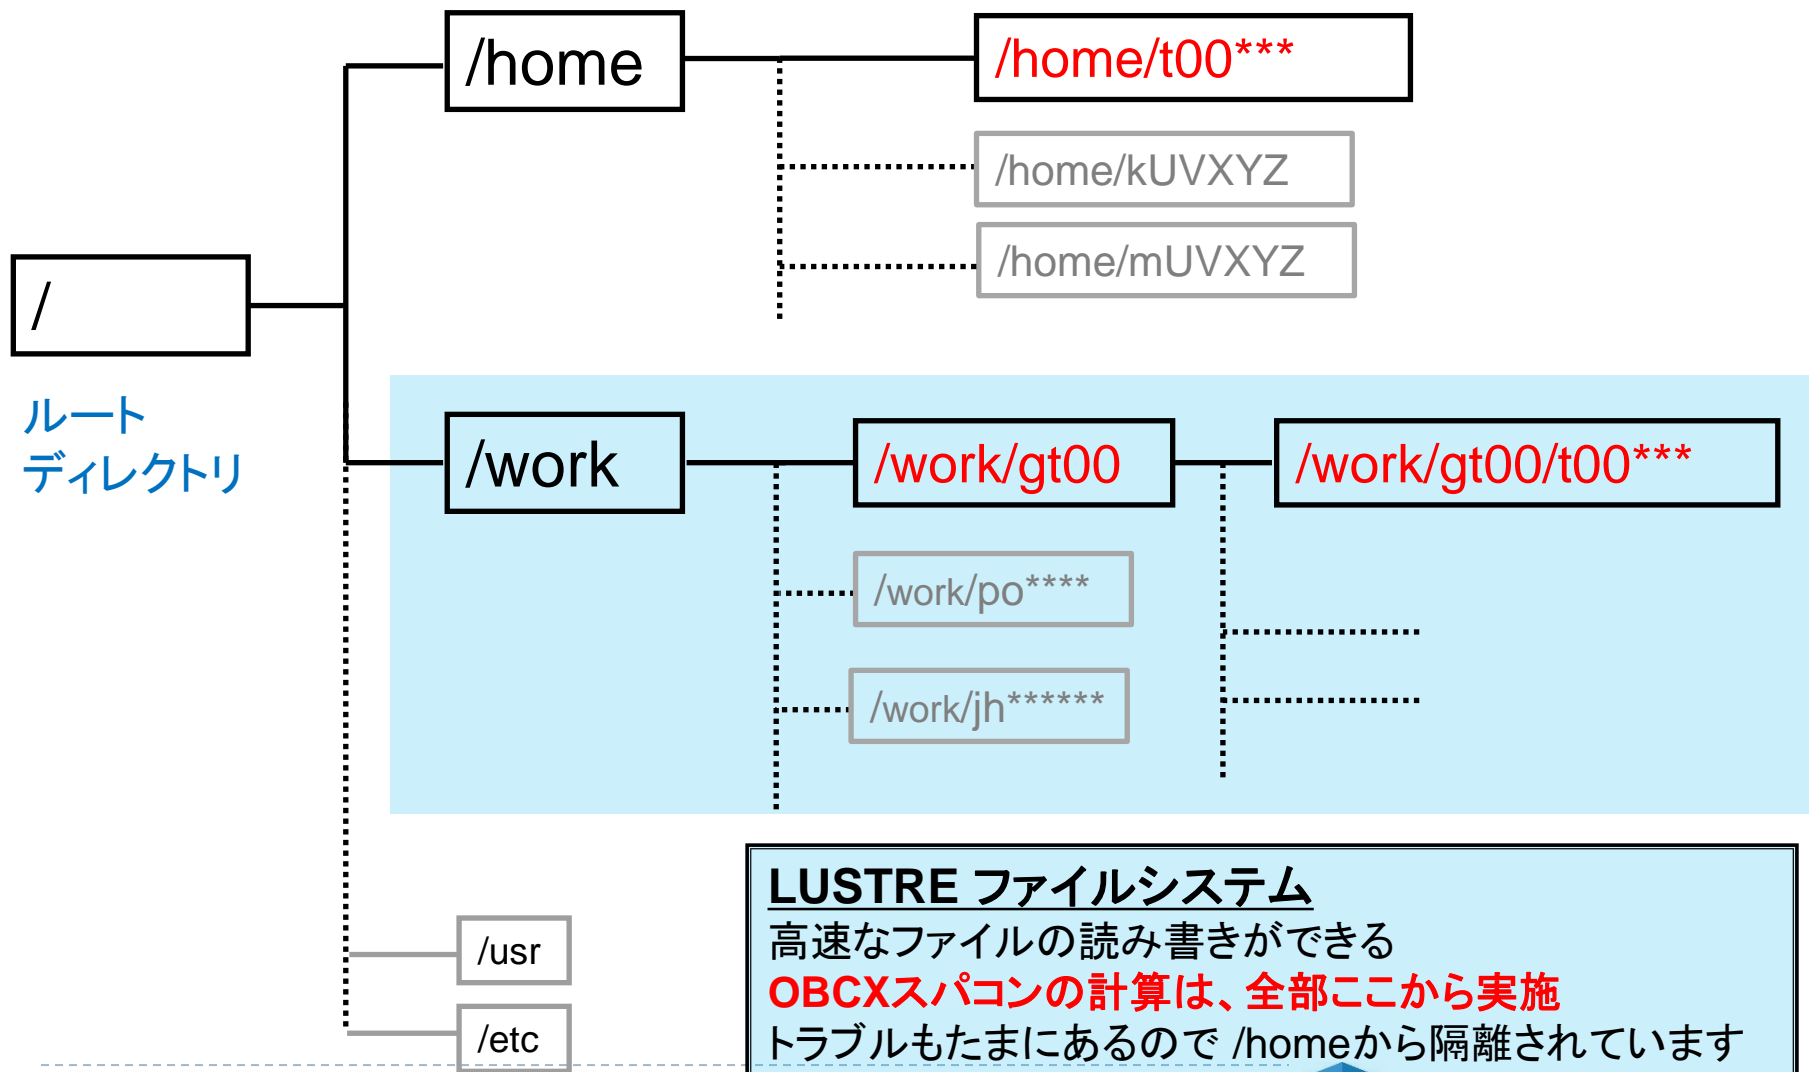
/home

/home/t00***

/home/kUVXYZ

/home/mUVXYZ

/

ルート
ディレクトリ

/work

/work/gt00

/work/gt00/t00***

/work/po****

/work/jh******

/usr

/etc

LUSTRE ファイルシステム
高速なファイルの読み書きができる
OBCXスパコンの計算は、全部ここから実施
トラブルもたまにあるので /homeから隔離されています